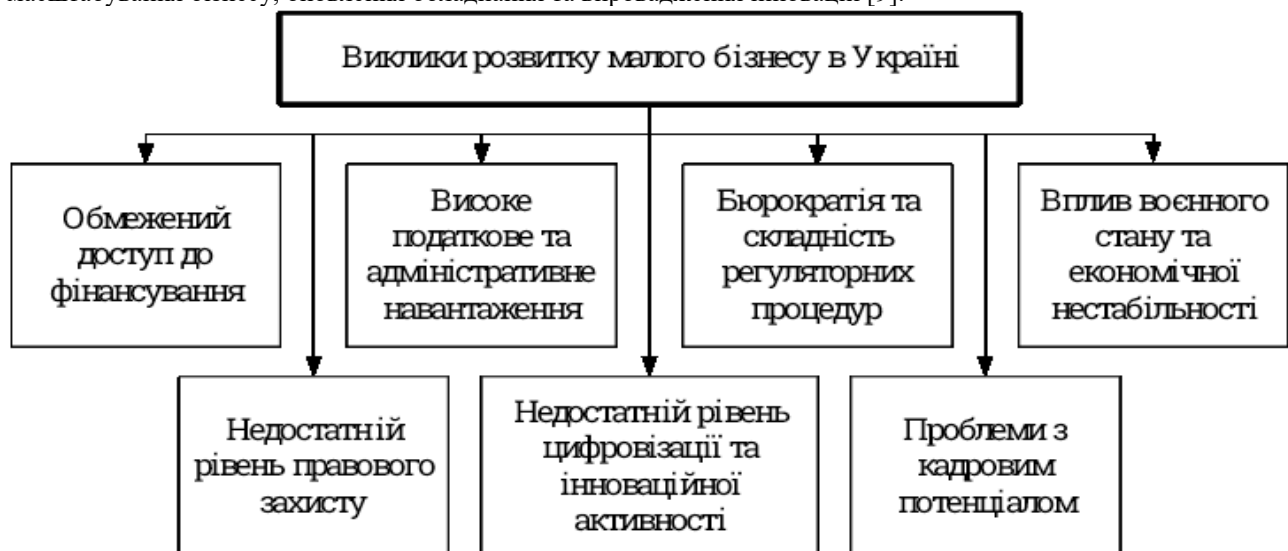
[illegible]

Виклики розвитку малого бізнесу в Україні

Обмежений доступ до фінансування

Високе податкове та адміністративне навантаження

Бюрократія та складність регуляторних процедур

Вплив воєнного стану та економічної нестабільності

Недостатній рівень правового захисту

Недостатній рівень цифровізації та інноваційної активності

Проблеми з кадровим потенціалом